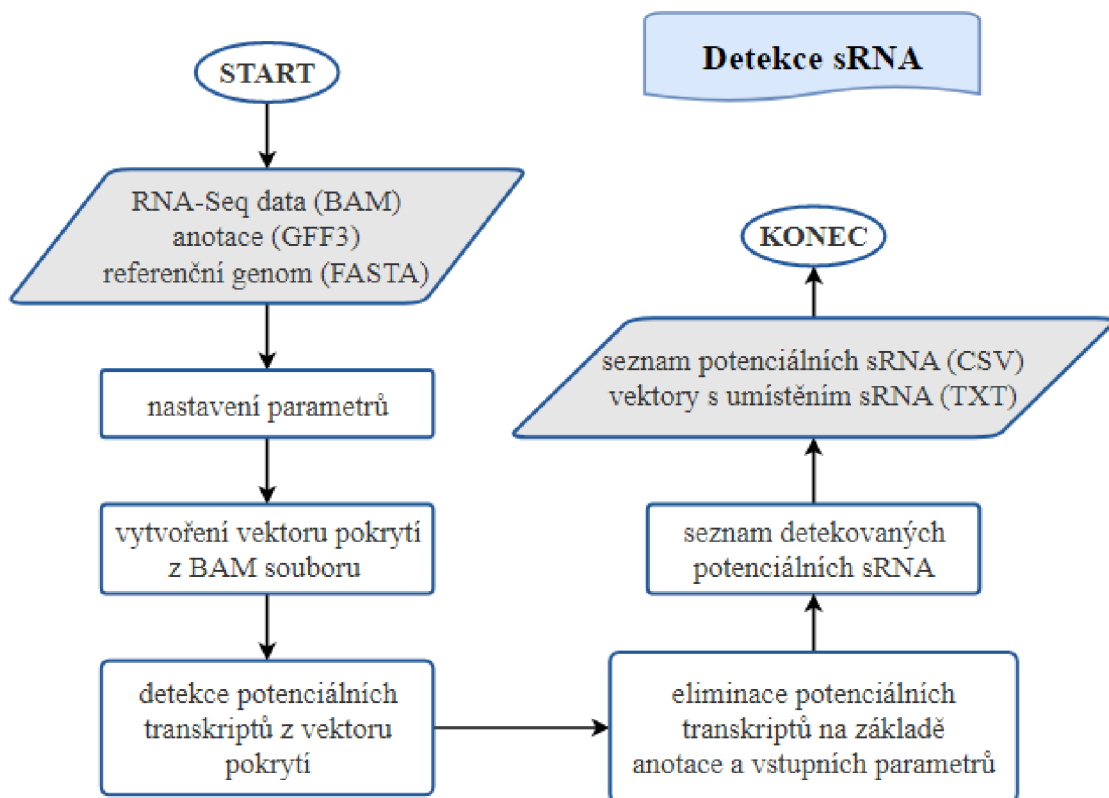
Detekce sRNA

START

RNA-Seq data (BAM)
anotace (GFF3)
referenční genom (FASTA)

nastavení parametrů

vytvoření vektoru pokrytí z BAM souboru

detekce potenciálních transkriptů z vektoru pokrytí

eliminace potenciálních transkriptů na základě anotace a vstupních parametrů

seznam detekovaných potenciálních sRNA

seznam potenciálních sRNA (CSV)
vektory s umístěním sRNA (TXT)

KONEC